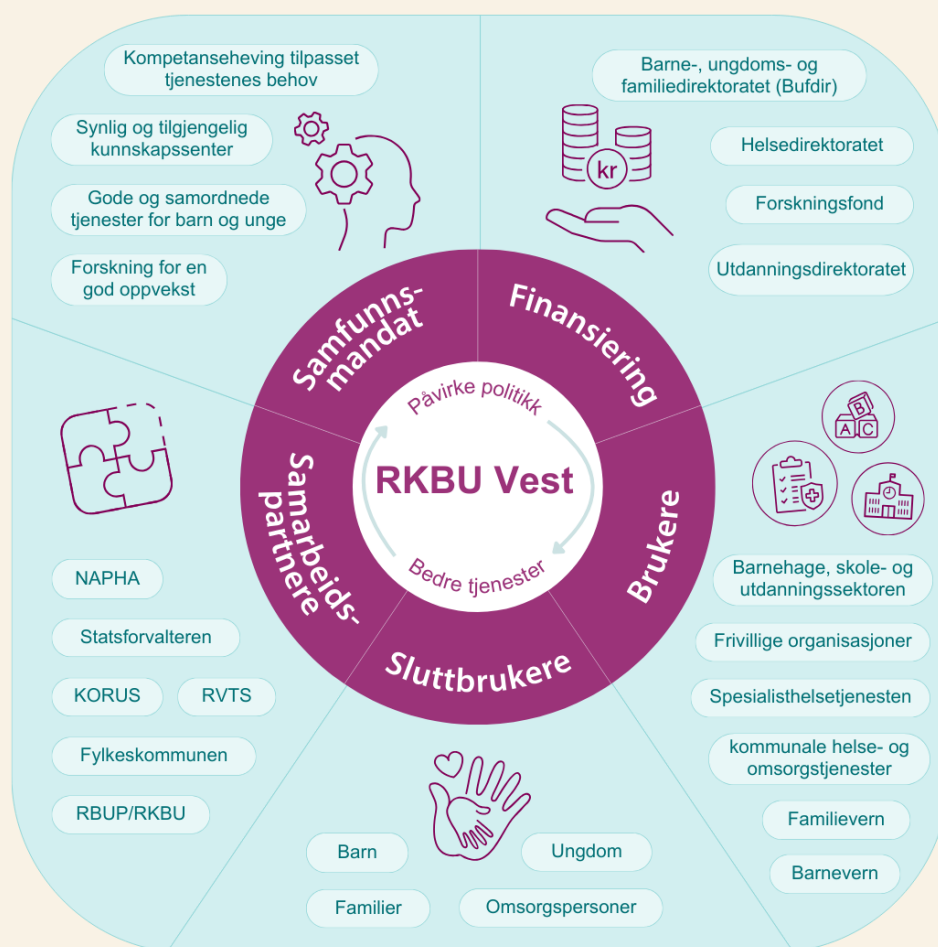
Kompetanseheving tilpasset tjenestenes behov

Synlig og tilgjengelig kunnskapssenter

Gode og samordnede tjenester for barn og unge

Forskning for en god oppvekst

Barne-, ungdoms- og familiedirektoratet (Bufdir)

kr

Helsedirektoratet

Forskningsfond

Utdanningsdirektoratet

Samfunns-mandat

Finansiering

Påvirke politikk

RKBU Vest

Bedre tjenester

Samarbeids-partnere

Brukere

Sluttbrukere

B

A

C

NAPHA

Statsforvalteren

KORUS

RVTS

Fylkeskommunen

RBUP/RKBU

Barnehage, skole- og utdanningssektoren

Frivillige organisasjoner

Spesialisthelsetjenesten

kommunale helse- og omsorgstjenester

Familievern

Barnevern

Barn

Ungdom

Familier

Omsorgspersoner